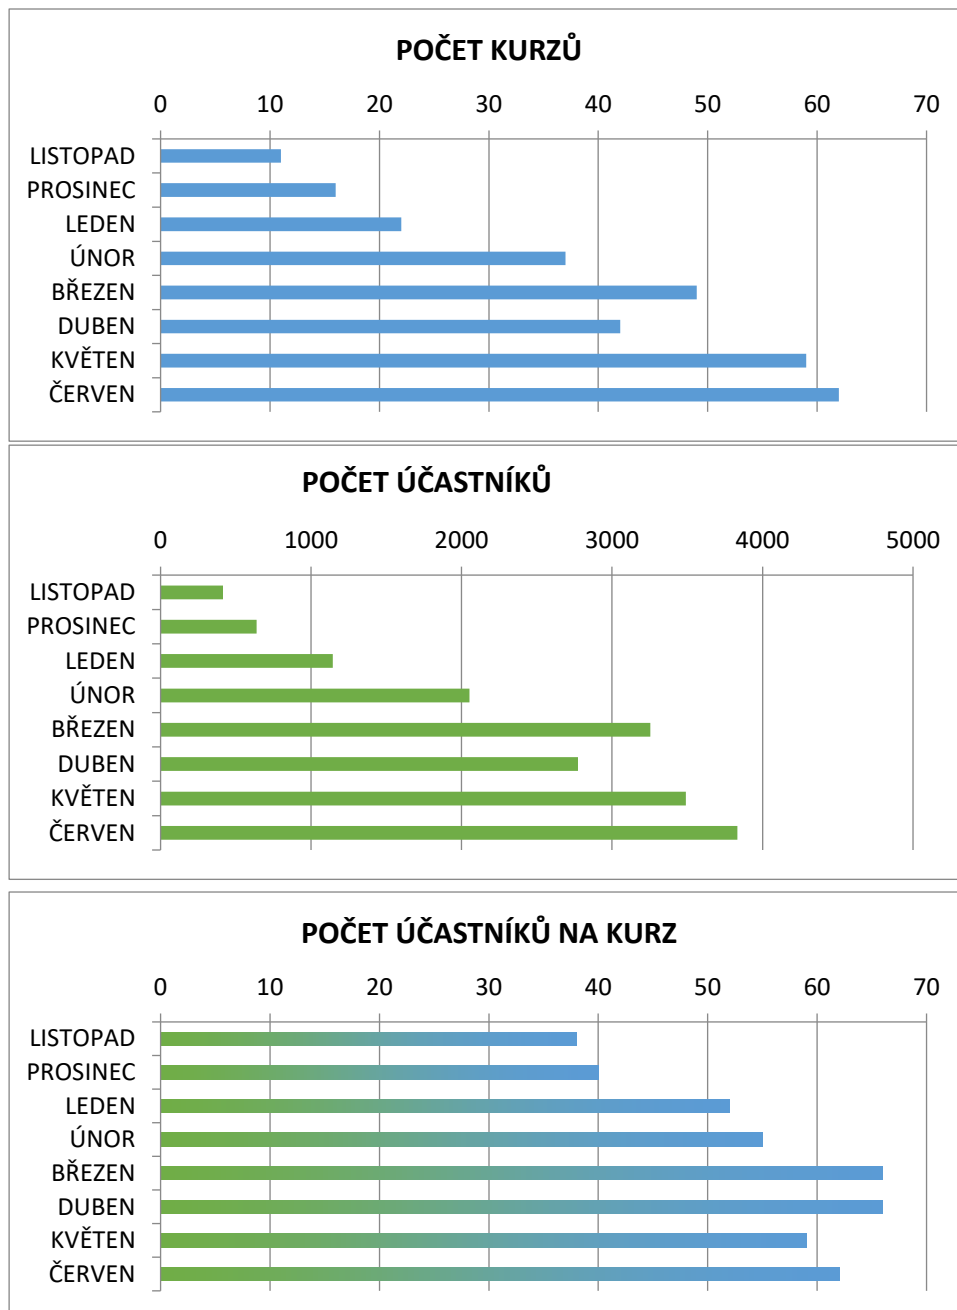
POČET KURZŮ

0 10 20 30 40 50 60 70

LISTOPAD
PROSINEC
LEDEN
ÚNOR
BŘEZEN
DUBEN
KVĚTEN
ČERVEN

POČET ÚČASTNÍKŮ

0 1000 2000 3000 4000 5000

LISTOPAD
PROSINEC
LEDEN
ÚNOR
BŘEZEN
DUBEN
KVĚTEN
ČERVEN

POČET ÚČASTNÍKŮ NA KURZ

0 10 20 30 40 50 60 70

LISTOPAD
PROSINEC
LEDEN
ÚNOR
BŘEZEN
DUBEN
KVĚTEN
ČERVEN